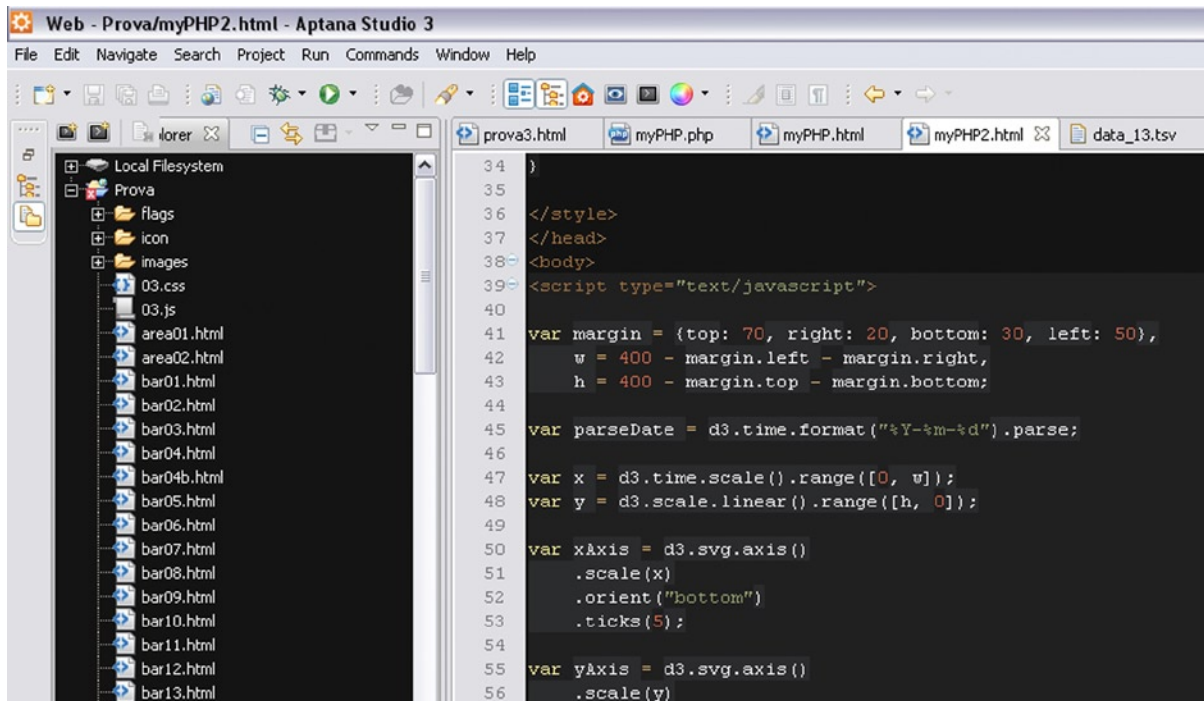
Web - Prova/myPHP2.html - Aptana Studio 3

File Edit Navigate Search Project Run Commands Window Help

lorer

prova3.html | myPHP.php | myPHP.html | myPHP2.html | data_13.tsv

Local Filesystem
Prova
flags
icon
images
03.css
03.js
area01.html
area02.html
bar01.html
bar02.html
bar03.html
bar04.html
bar04b.html
bar05.html
bar06.html
bar07.html
bar08.html
bar09.html
bar10.html
bar11.html
bar12.html
bar13.html

34 }
35
36 </style>
37 </head>
38 <body>
39 <script type="text/javascript">
40
41 var margin = {top: 70, right: 20, bottom: 30, left: 50},
42 w = 400 - margin.left - margin.right,
43 h = 400 - margin.top - margin.bottom;
44
45 var parseDate = d3.time.format("%Y-%m-%d").parse;
46
47 var x = d3.time.scale().range([0, w]);
48 var y = d3.scale.linear().range([h, 0]);
49
50 var xAxis = d3.svg.axis()
51 .scale(x)
52 .orient("bottom")
53 .ticks(5);
54
55 var yAxis = d3.svg.axis()
56 .scale(y)